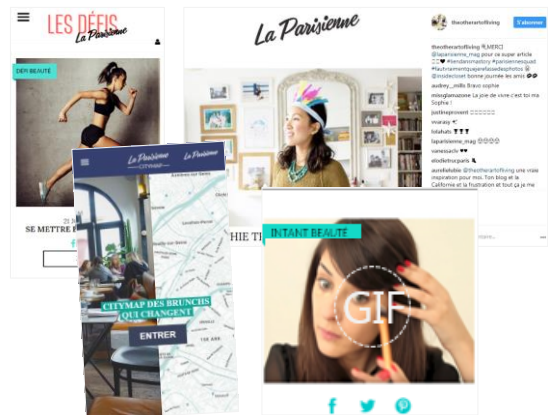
LES DÉFIS
La Parisienne

DÉFI BEAUTÉ

21 A

SE METTRE

La Parisienne

theotherartofliving S'abonner

theotherartofliving MERCI @laparisienne_mag pour ce super article #liendansmabio #parisiennesquad #fautvraimentquejeefasedesphotos @insideclosset bonne journée les amis

audrey_millo Bravo sophie

missglamazone La joie de vivre c'est toi ma Sophie !

justineprovost

marassy

lolahats

laparisienne_mag

vanessadv

elodieturparis

aurelieliblie @theotherartofliving une vraie inspiration pour moi. Ton blog et la Californie et la frustration et tout ça je me

HIE T

La Parisienne La Parisienne
CITYMAP

CITYMAP DES BRUNCHS QUI CHANGENT

ENTRER

INTANT BEAUTÉ

GIF